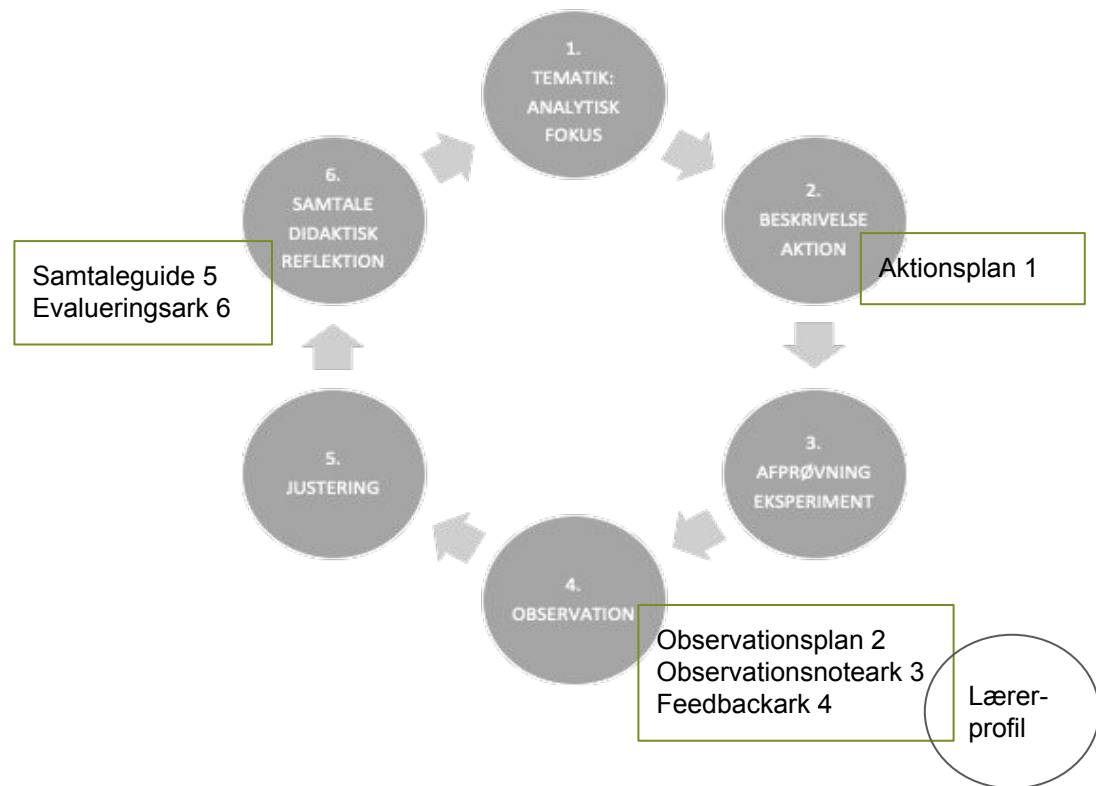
1.
TEMATIK:
ANALYTISK
FOKUS

2.
BESKRIVELSE
AKTION

Aktionsplan 1

3.
AFPRØVNING
EKSPERIMENT

4.
OBSERVATION

Observationsplan 2
Observationsnoteark 3
Feedbackark 4

Lærer-
profil

5.
JUSTERING

6.
SAMTALE
DIDAKTISK
REFLEKTION

Samtaleguide 5
Evalueringsark 6